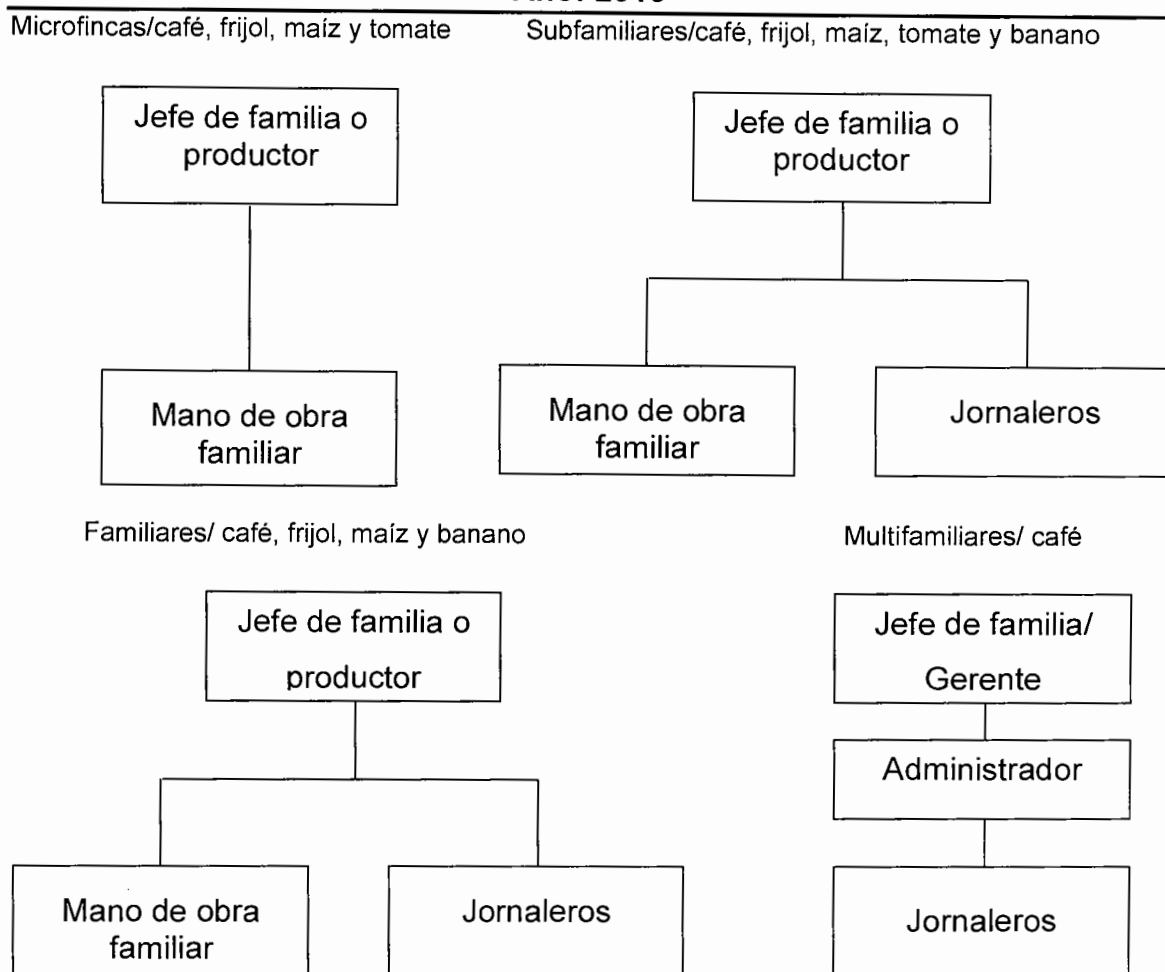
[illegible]

Microfincas/café, frijol, maíz y tomate

Jefe de familia o productor

Mano de obra familiar

Subfamiliares/café, frijol, maíz, tomate y banano

Jefe de familia o productor

Mano de obra familiar

Jornaleros

Familiares/ café, frijol, maíz y banano

Jefe de familia o productor

Mano de obra familiar

Jornaleros

Multifamiliares/ café

Jefe de familia/ Gerente

Administrador

Jornaleros